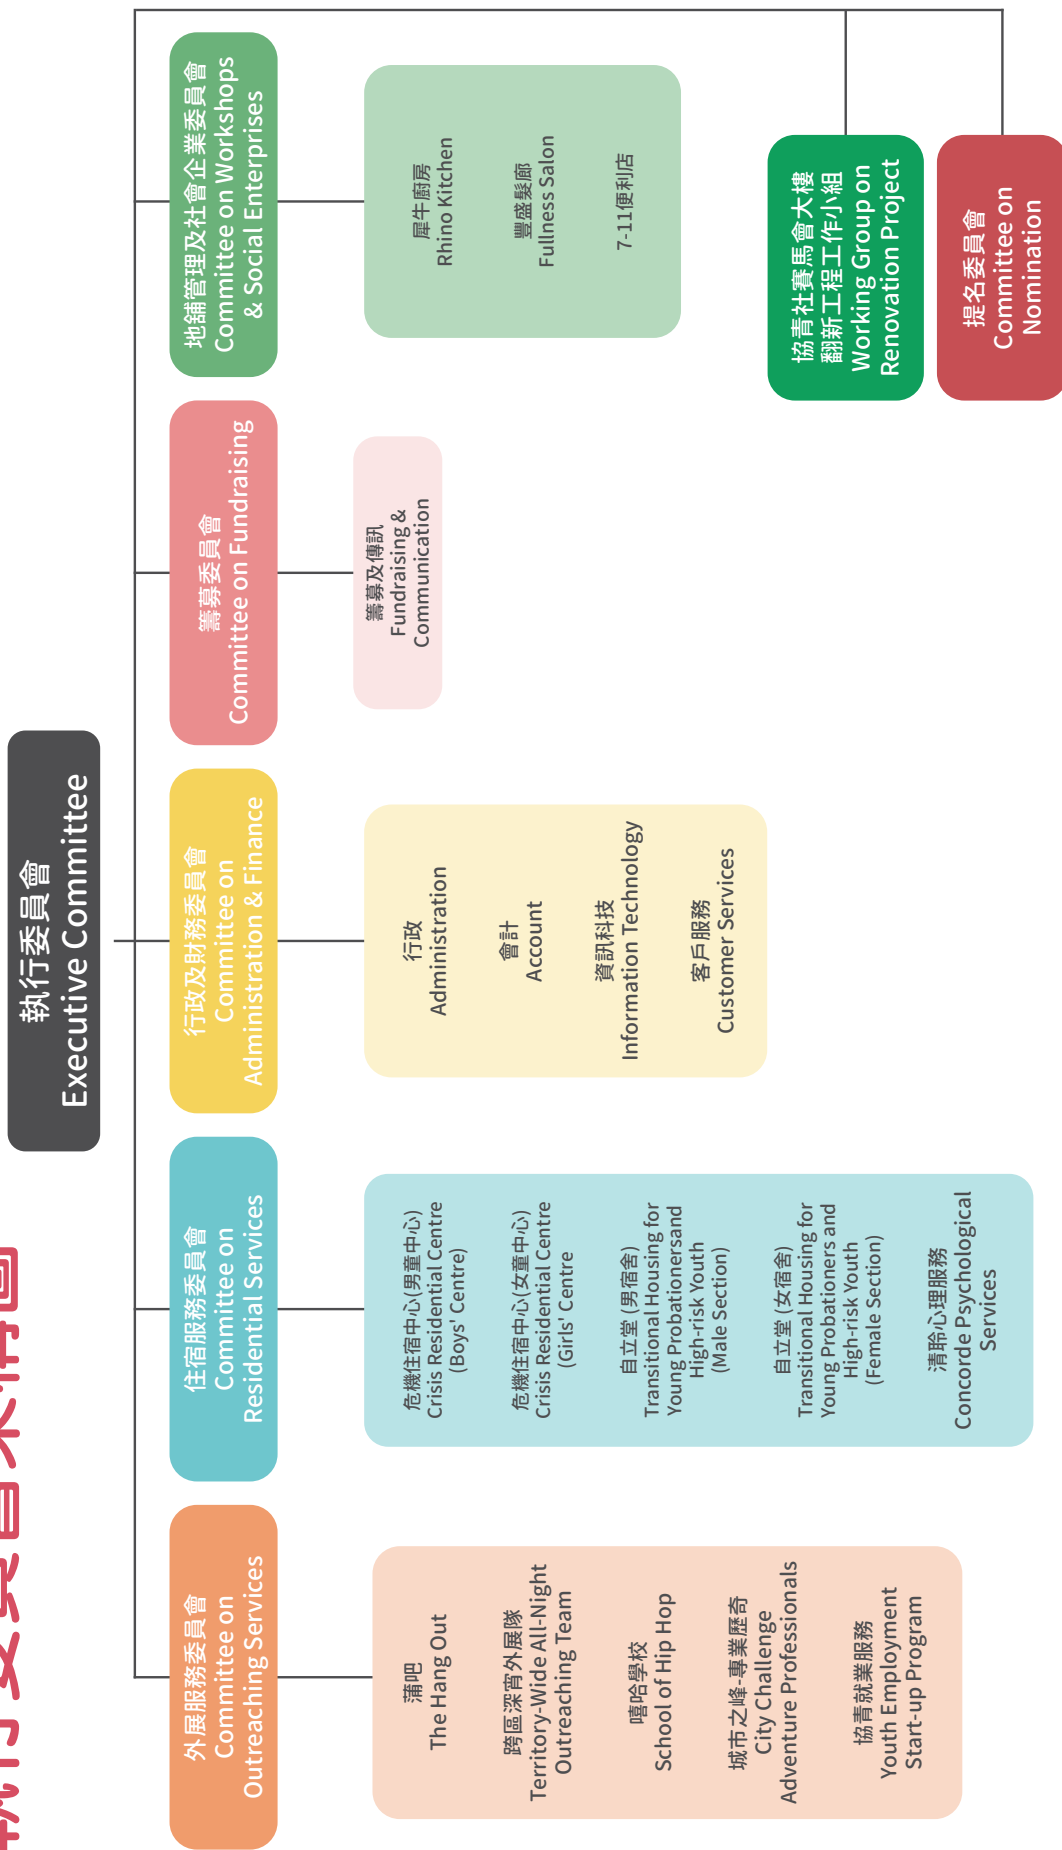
執行委員會架構圖

執行委員會
Executive Committee

外展服務委員會
Committee on Outreaching Services

蒲吧
The Hang Out

跨區深宵外展隊
Territory-Wide All-Night Outreaching Team

嘻哈學校
School of Hip Hop

城市之峰-專業歷奇
City Challenge Adventure Professionals

協青就業服務
Youth Employment Start-up Program

住宿服務委員會
Committee on Residential Services

危機住宿中心(男童中心)
Crisis Residential Centre (Boys' Centre)

危機住宿中心(女童中心)
Crisis Residential Centre (Girls' Centre

自立堂 (男宿舍)
Transitional Housing for Young Probationersand High-risk Youth (Male Section)

自立堂 (女宿舍)
Transitional Housing for Young Probationers and High-risk Youth (Female Section)

清聆心理服務
Concorde Psychological Services

行政及財務委員會
Committee on Administration & Finance

行政
Administration

會計
Account

資訊科技
Information Technology

客戶服務
Customer Services

籌募委員會
Committee on Fundraising

籌募及傳訊
Fundraising & Communication

地舖管理及社會企業委員會
Committee on Workshops & Social Enterprises

犀牛廚房
Rhino Kitchen

豐盛髮廊
Fullness Salon

7-11便利店

協青社賽馬會大樓翻新工程工作小組
Working Group on Renovation Project

提名委員會
Committee on Nomination